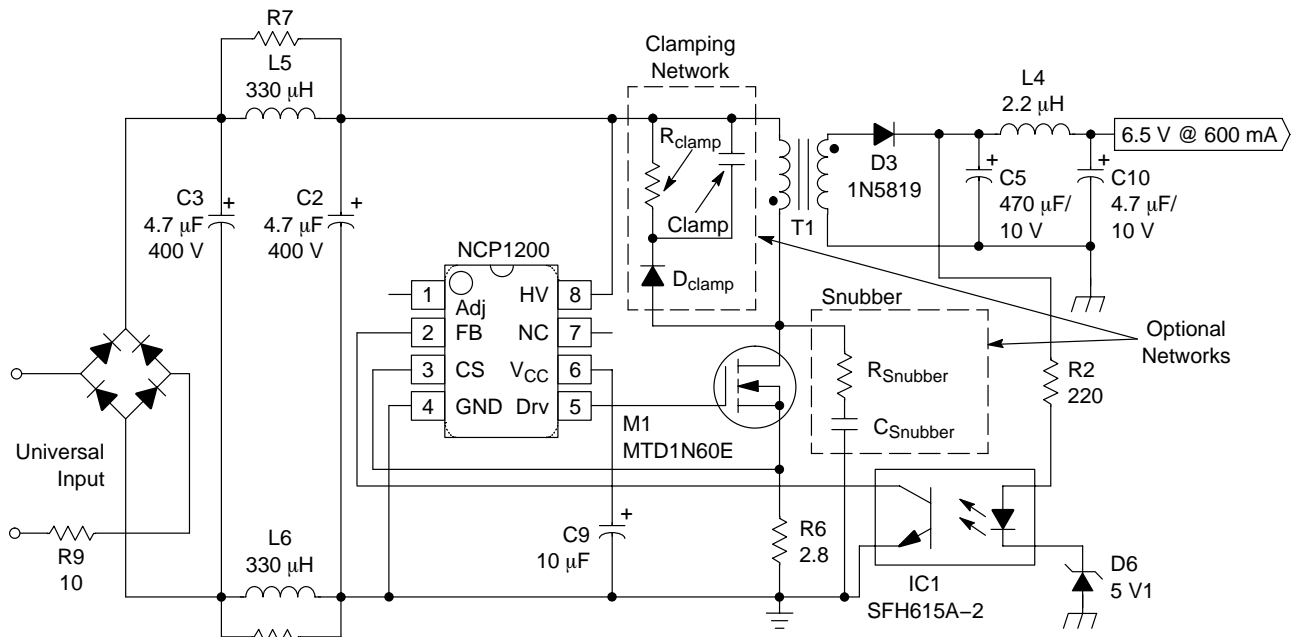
R7
L5
330 μH

Clamping
Network

L4
2.2 μH

6.5 V @ 600 mA

$R_{clamp}$

Clamp

D3
1N5819

C5
470 μF/
10 V

C10
4.7 μF/
10 V

C3
4.7 μF
400 V

C2
4.7 μF
400 V

T1

NCP1200

1 Adj
2 FB
3 CS
4 GND
8 HV
7 NC
6 $V_{CC}$
5 Drv

$D_{clamp}$

Snubber

Optional
Networks

$R_{Snubber}$

$C_{Snubber}$

R2
220

M1
MTD1N60E

Universal
Input

R9
10

L6
330 μH

C9
10 μF

R6
2.8

IC1
SFH615A−2

D6
5 V1